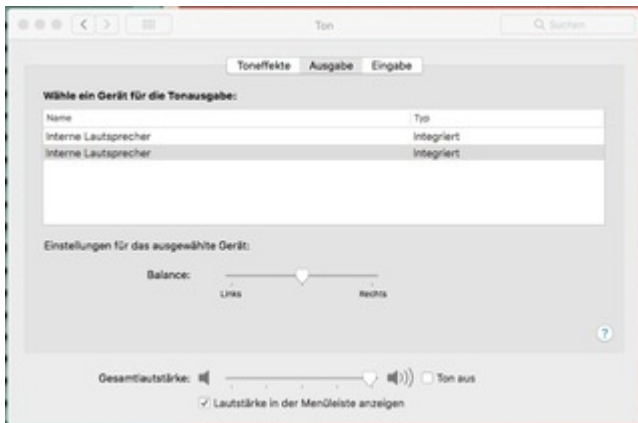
Ton

Suchen

Toneffekte Ausgabe Eingabe

Wähle ein Gerät für die Tonausgabe:

| Name | Typ |
|---|---|
| Interne Lautsprecher | Integriert |
| Interne Lautsprecher | Integriert |

Einstellungen für das ausgewählte Gerät:

Balance:

Links Rechts

?

Gesamtlautstärke:

Ton aus

Lautstärke in der Menüleiste anzeigen